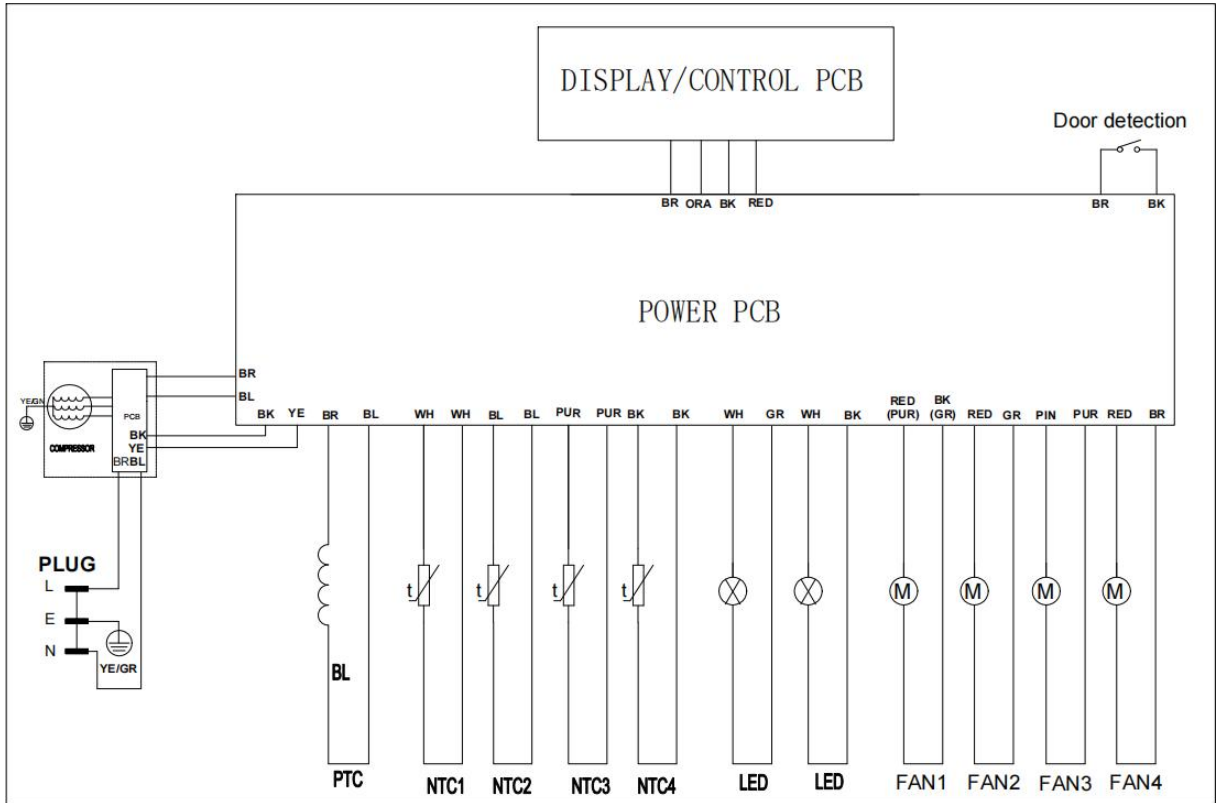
DISPLAY/CONTROL PCB

Door detection

BR ORA BK RED

BR BK

POWER PCB

BR
BL
BK YE

YE/GN

PCB
BK
YE
BR BL

COMPRESSOR

BR BL WH WH BL BL PUR PUR BK BK WH GR WH BK RED (PUR) BK (GR) RED GR PIN PUR RED BR

t t t t

M M M M

PLUG
L
E
N
YE/GR

BL

PTC NTC1 NTC2 NTC3 NTC4 LED LED FAN1 FAN2 FAN3 FAN4